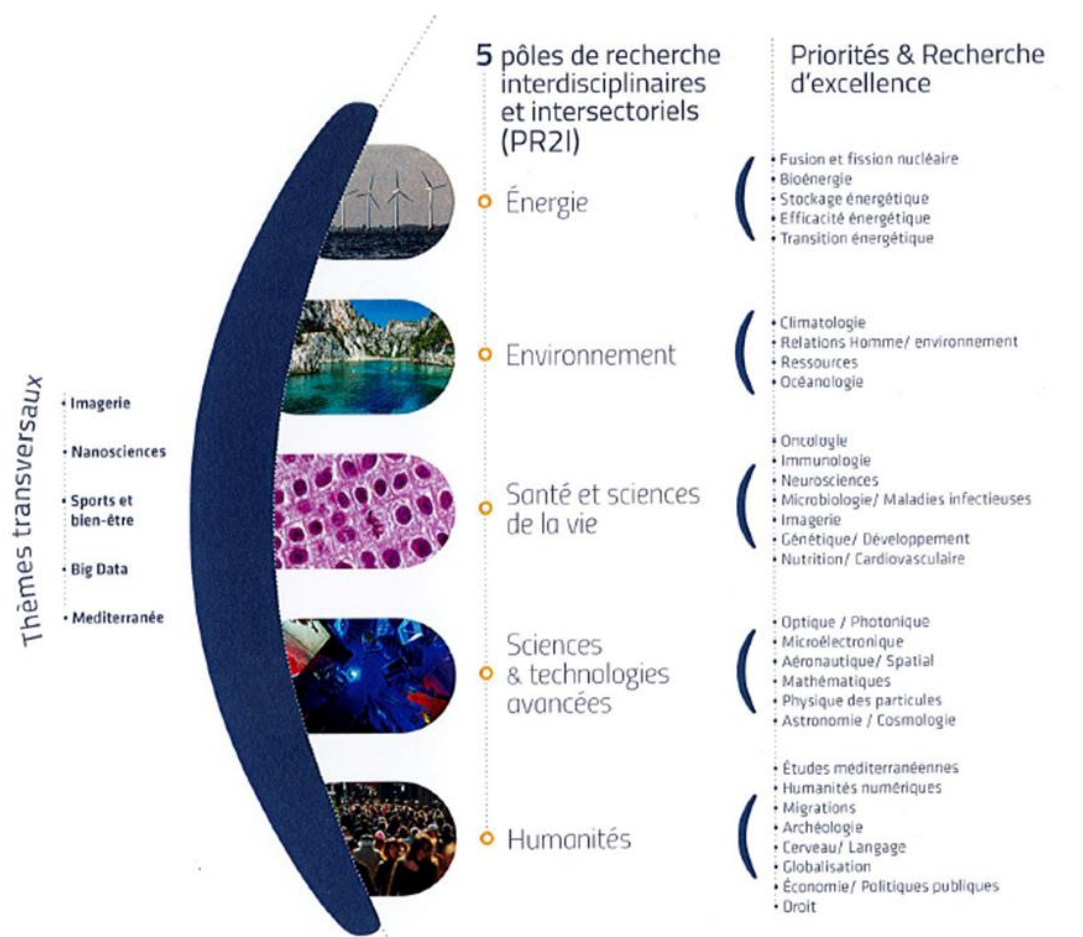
Thèmes transversaux

• Imagerie
• Nanosciences
• Sports et bien-être
• Big Data
• Mediterranée

5 pôles de recherche interdisciplinaires et intersectoriels (PR2I)

Priorités & Recherche d'excellence

Énergie

• Fusion et fission nucléaire
• Bioénergie
• Stockage énergétique
• Efficacité énergétique
• Transition énergétique

Environnement

• Climatologie
• Relations Homme/ environnement
• Ressources
• Océanologie

Santé et sciences de la vie

• Oncologie
• Immunologie
• Neurosciences
• Microbiologie/ Maladies infectieuses
• Imagerie
• Génétique/ Développement
• Nutrition/ Cardiovasculaire

Sciences & technologies avancées

• Optique / Photonique
• Microélectronique
• Aéronautique/ Spatial
• Mathématiques
• Physique des particules
• Astronomie / Cosmologie

Humanités

• Études méditerranéennes
• Humanités numériques
• Migrations
• Archéologie
• Cerveau/ Langage
• Globalisation
• Économie/ Politiques publiques
• Droit